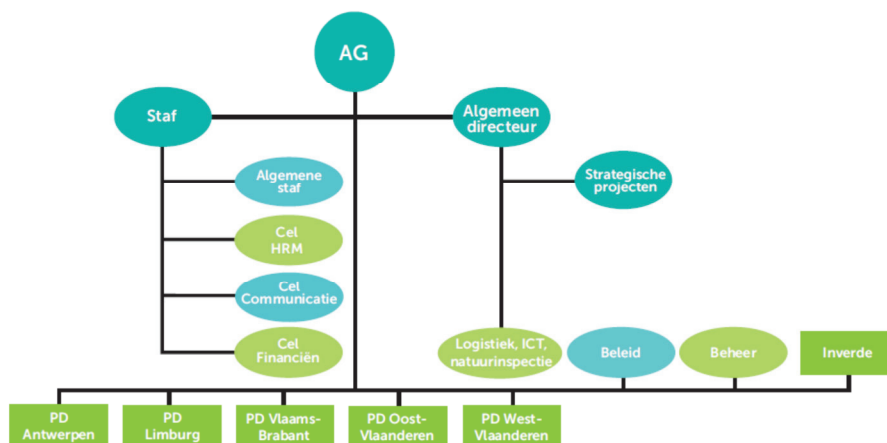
AG

Staf

Algemeen directeur

Algemene staf

Cel HRM

Cel Communicatie

Cel Financiën

Strategische projecten

Logistiek, ICT, natuurinspectie

Beleid

Beheer

Inverde

PD Antwerpen

PD Limburg

PD Vlaams-Brabant

PD Oost-Vlaanderen

PD West-Vlaanderen